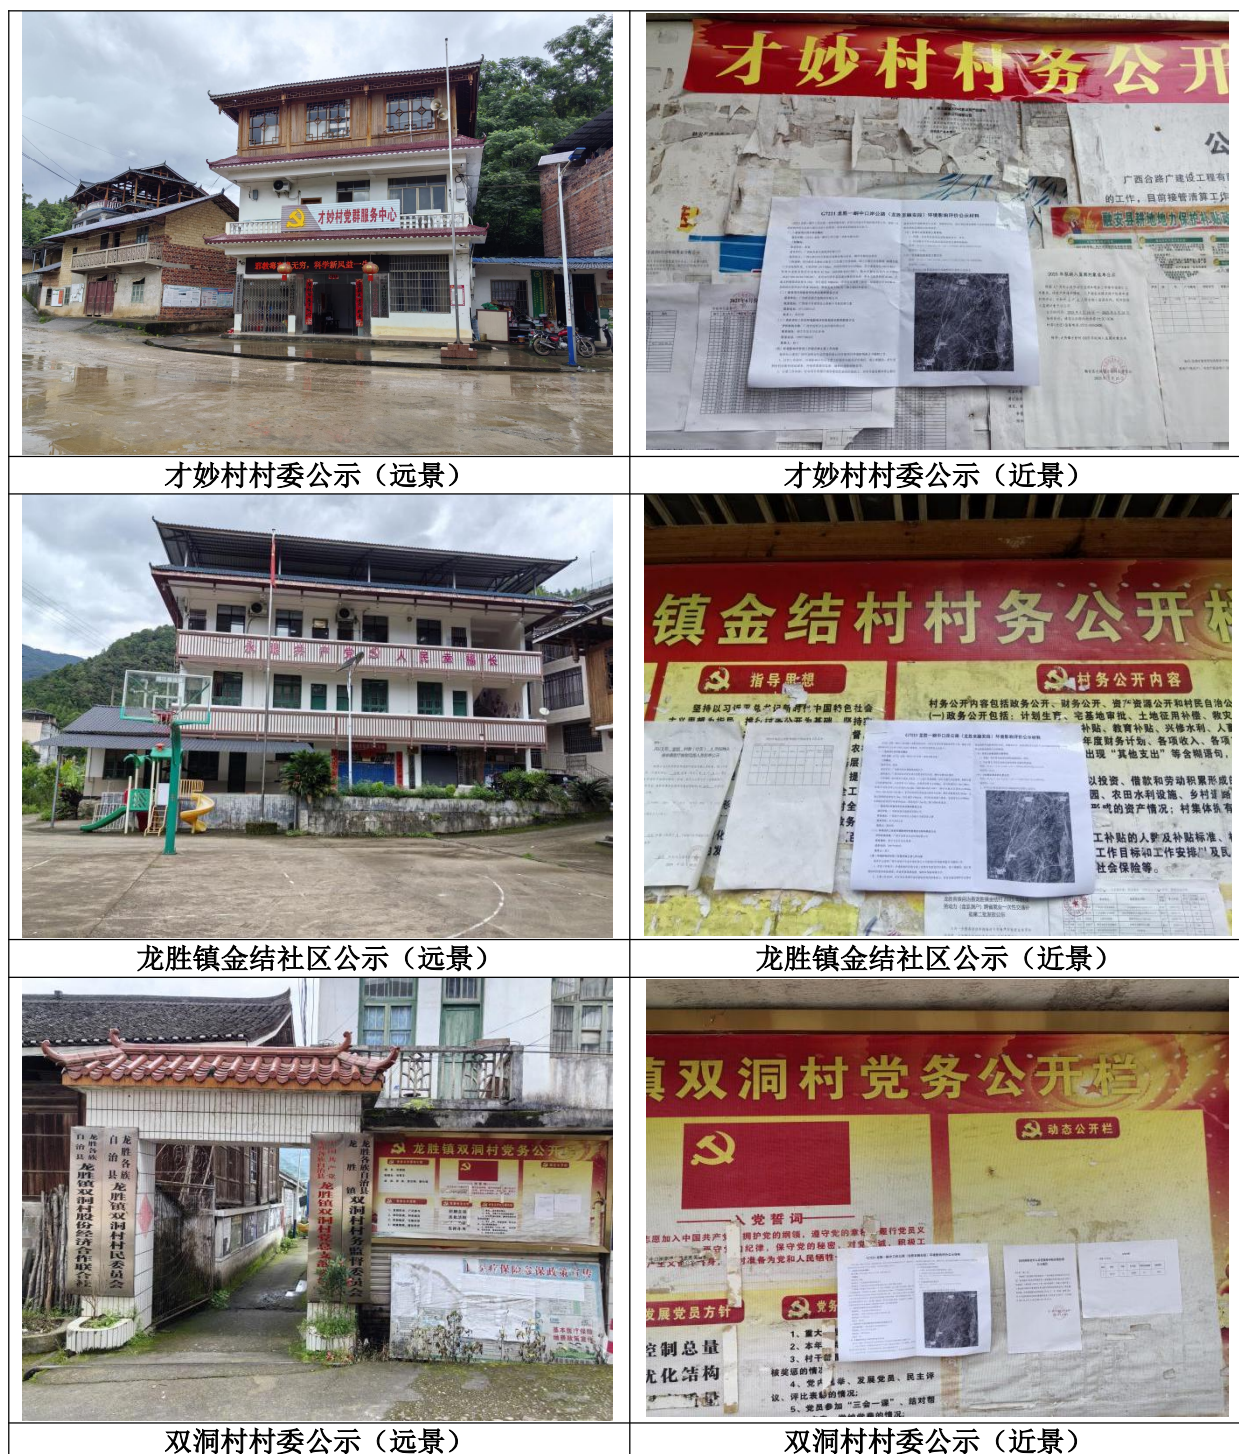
| | |
|---|---|
| 才妙村党群服务中心 | 才妙村村务公开 |
| 才妙村村委公示（远景） | 才妙村村委公示（近景） |
| | 镇金结村村务公开 |
| 龙胜镇金结社区公示（远景） | 龙胜镇金结社区公示（近景） |
| 龙胜镇双洞村党务公开 | 镇双洞村党务公开栏 |
| 双洞村村委公示（远景） | 双洞村村委公示（近景） |